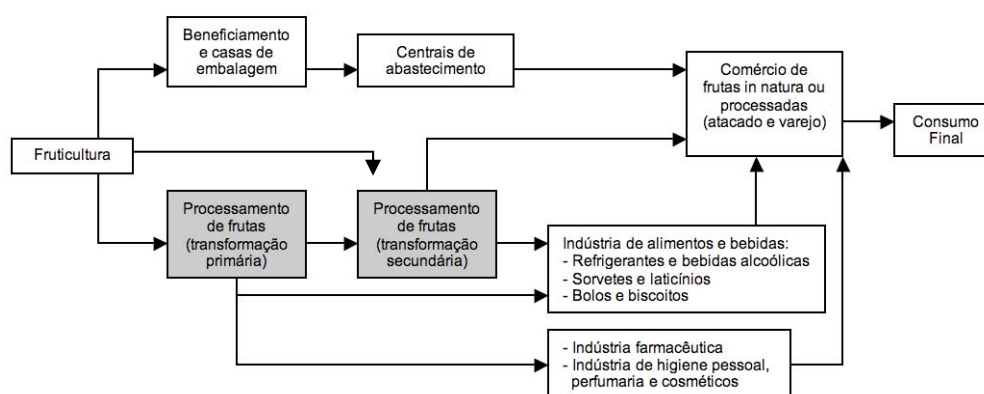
Beneficiamento e casas de embalagem

Centrais de abastecimento

Comércio de frutas in natura ou processadas (atacado e varejo)

Consumo Final

Fruticultura

Processamento de frutas (transformação primária)

Processamento de frutas (transformação secundária)

Indústria de alimentos e bebidas:
- Refrigerantes e bebidas alcoólicas
- Sorvetes e laticínios
- Bolos e biscoitos

- Indústria farmacêutica
- Indústria de higiene pessoal, perfumaria e cosméticos